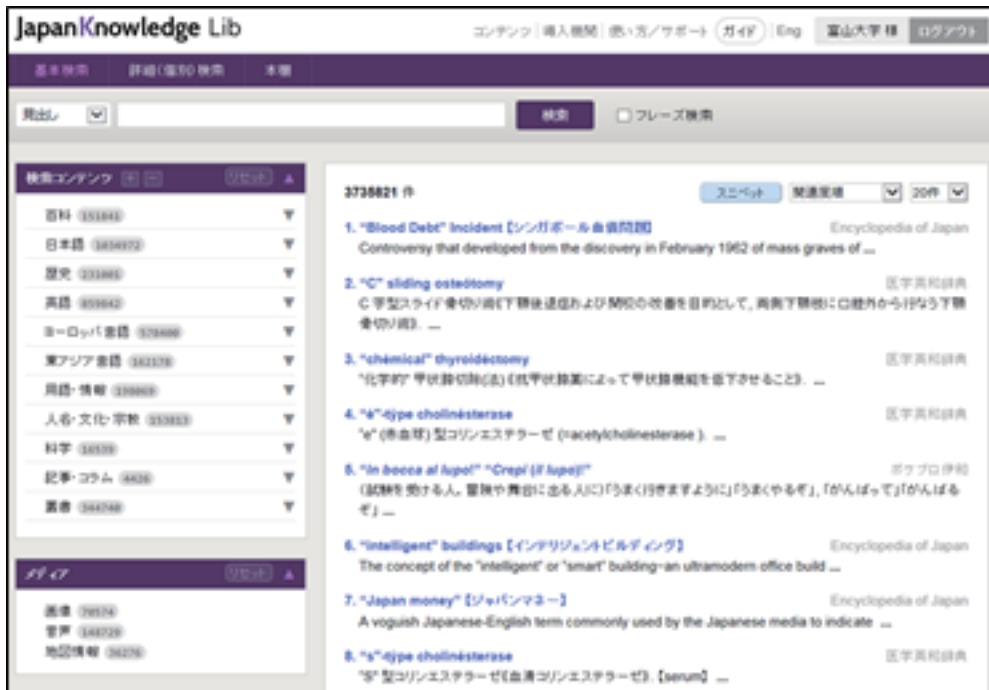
JapanKnowledge Lib

コンテンツ | 導入機関 | 使い方／サポート | ガイド | Eng | 富山大学 様 | ログアウト

基本検索 | 詳細(個別)検索 | 本棚

見出し | 検索 | フレーズ検索

検索コンテンツ | リセット

百科 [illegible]
日本語 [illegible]
歴史 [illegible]
英語 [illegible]
ヨーロッパ言語 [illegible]
東アジア言語 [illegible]
用語・情報 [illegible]
人名・文化・宗教 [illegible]
科学 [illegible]
記事・コラム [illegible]
叢書 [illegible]

メディア | リセット

画像 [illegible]
音声 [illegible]
地図情報 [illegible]

3738821 件

スニペット | 関連度順 | 20件

1. "Blood Debt" Incident【シンガポール血債問題】 Encyclopedia of Japan
Controversy that developed from the discovery in February 1962 of mass graves of ...

2. "C" sliding osteótomy 医学英和辞典
C 字型スライド骨切り術(下顎後退症および開咬の改善を目的として，両側下顎枝に口腔外から行なう下顎骨切り術). ...

3. "chémical" thyroidéctomy 医学英和辞典
"化学的" 甲状腺切除(法)(抗甲状腺薬によって甲状腺機能を低下させること). ...

4. "é"-týpe cholinésterase 医学英和辞典
"e" (赤血球) 型コリンエステラーゼ (=acetylcholinesterase ). ...

5. "In bocca al lupo!" "Crepi (il lupo)!" ポケプロ伊和
(試験を受ける人，冒険や舞台に出る人に)「うまく行きますように」「うまくやるぞ」，「がんばって」「がんばるぞ」...

6. "intelligent" buildings【インテリジェントビルディング】 Encyclopedia of Japan
The concept of the "intelligent" or "smart" building-an ultramodern office build ...

7. "Japan money"【ジャパンマネー】 Encyclopedia of Japan
A voguish Japanese-English term commonly used by the Japanese media to indicate ...

8. "s"-týpe cholinésterase 医学英和辞典
"S" 型コリンエステラーゼ(血清コリンエステラーゼ).【serum】...